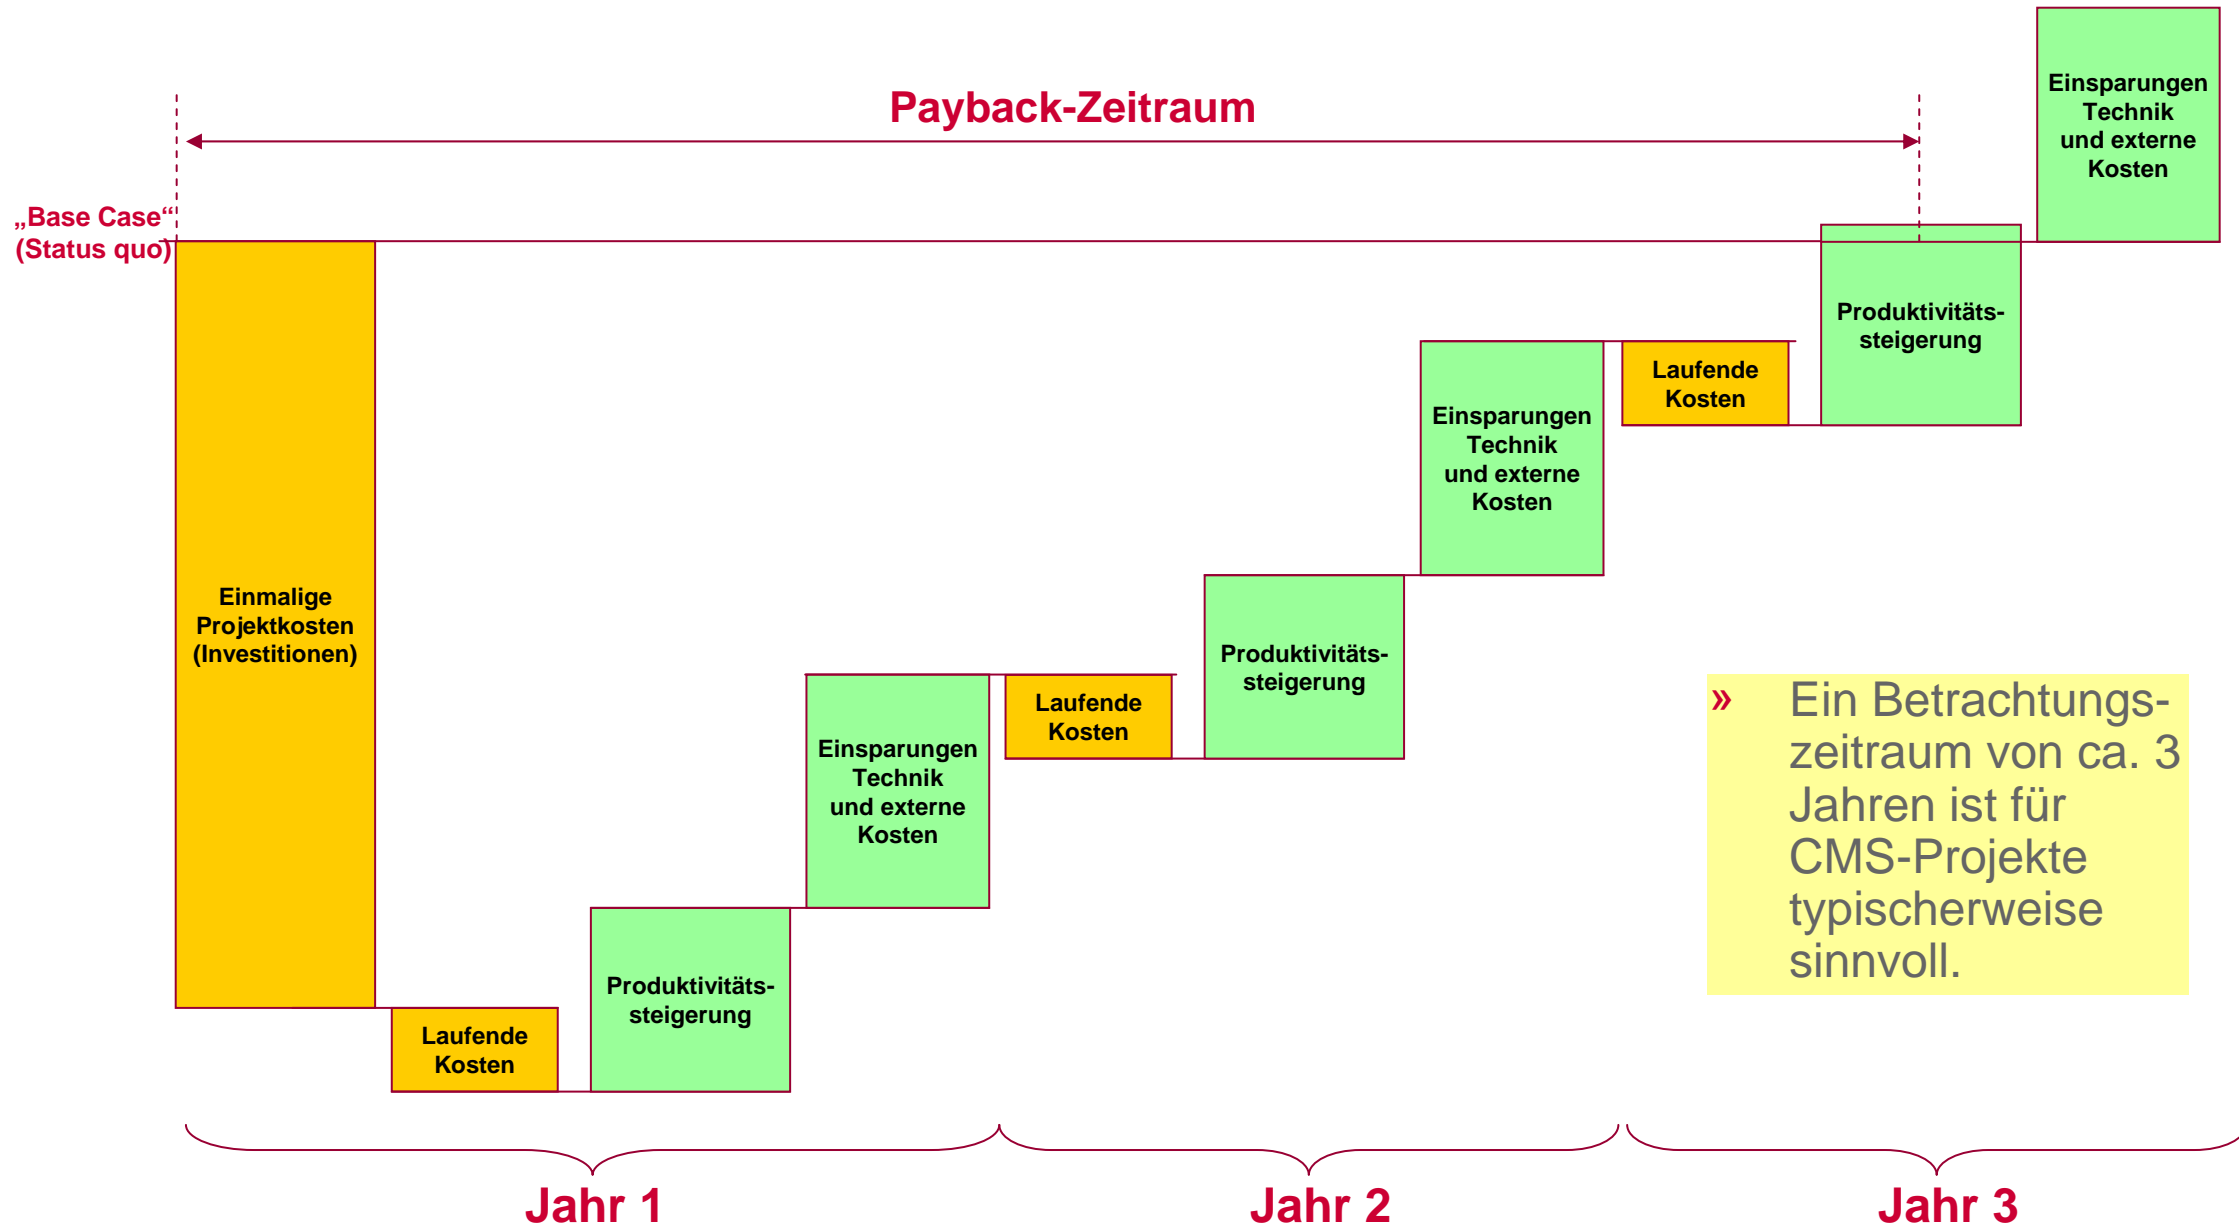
Payback-Zeitraum

„Base Case“
(Status quo)

Einmalige Projektkosten (Investitionen)

Laufende Kosten

Produktivitätssteigerung

Einsparungen Technik und externe Kosten

Laufende Kosten

Produktivitätssteigerung

Einsparungen Technik und externe Kosten

Laufende Kosten

Produktivitätssteigerung

Einsparungen Technik und externe Kosten

» Ein Betrachtungszeitraum von ca. 3 Jahren ist für CMS-Projekte typischerweise sinnvoll.

Jahr 1

Jahr 2

Jahr 3